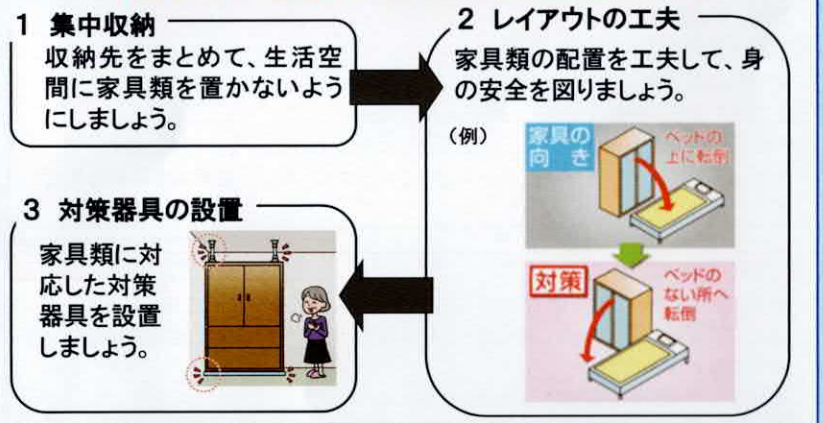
1 集中収納
収納先をまとめて、生活空間に家具類を置かないようにしましょう。

2 レイアウトの工夫
家具類の配置を工夫して、身の安全を図りましょう。

（例）

家具の向き

ベッドの上に転倒

対策

ベッドのない所へ転倒

3 対策器具の設置
家具類に対応した対策器具を設置しましょう。